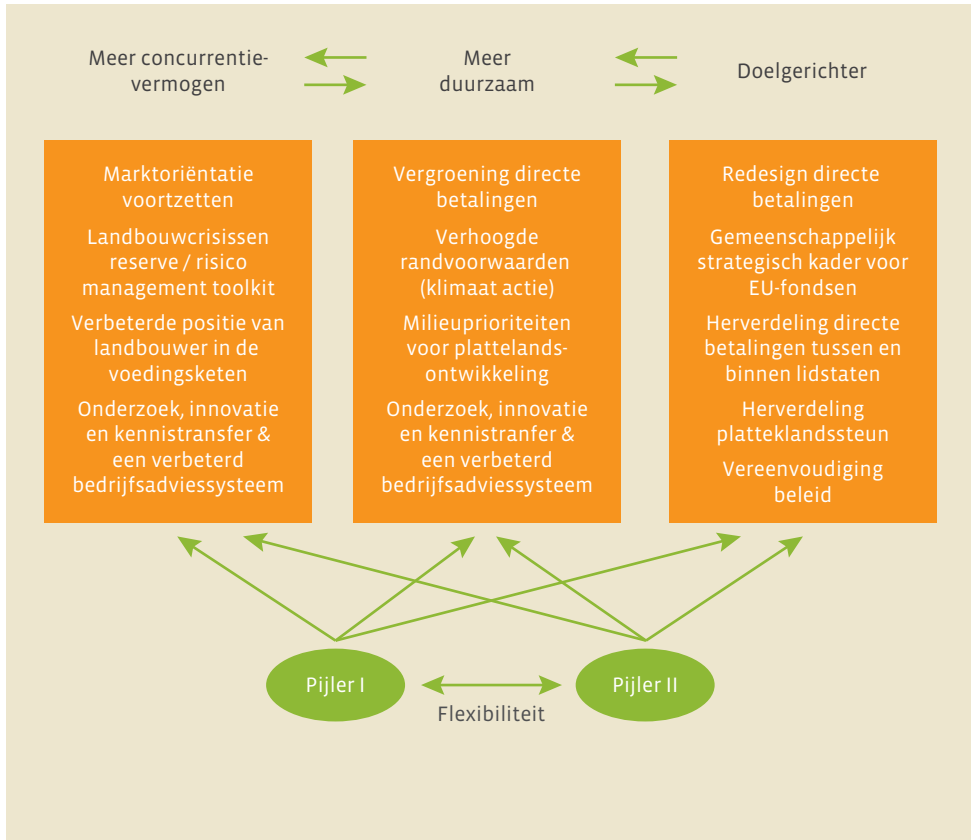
Meer concurrentievermogen

Meer duurzaam

Doelgerichter

Marktoriëntatie voortzetten

Landbouwcrisissen reserve / risico management toolkit

Verbeterde positie van landbouwer in de voedingsketen

Onderzoek, innovatie en kennistransfer & een verbeterd bedrijfsadviessysteem

Vergroening directe betalingen

Verhoogde randvoorwaarden (klimaat actie)

Milieuprioriteiten voor plattelandsontwikkeling

Onderzoek, innovatie en kennistranfer & een verbeterd bedrijfsadviessysteem

Redesign directe betalingen

Gemeenschappelijk strategisch kader voor EU-fondsen

Herverdeling directe betalingen tussen en binnen lidstaten

Herverdeling platteklandssteun

Vereenvoudiging beleid

Pijler I

Pijler II

Flexibiliteit